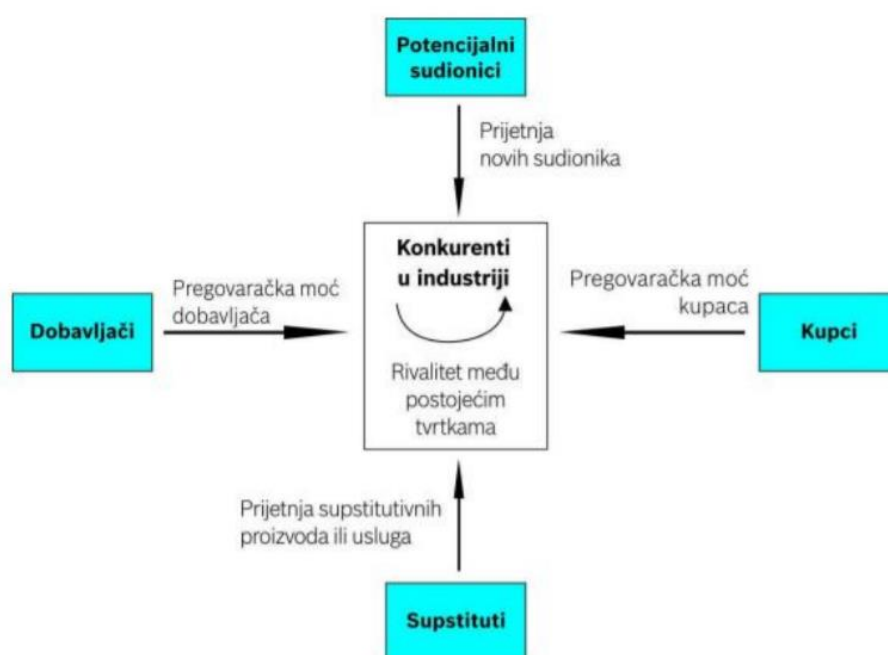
Potencijalni sudionici

Prijetnja novih sudionika

Pregovaračka moć dobavljača

Dobavljači

Konkurenti u industriji

Rivalitet među postojećim tvrtkama

Pregovaračka moć kupaca

Kupci

Prijetnja supstitutivnih proizvoda ili usluga

Supstituti